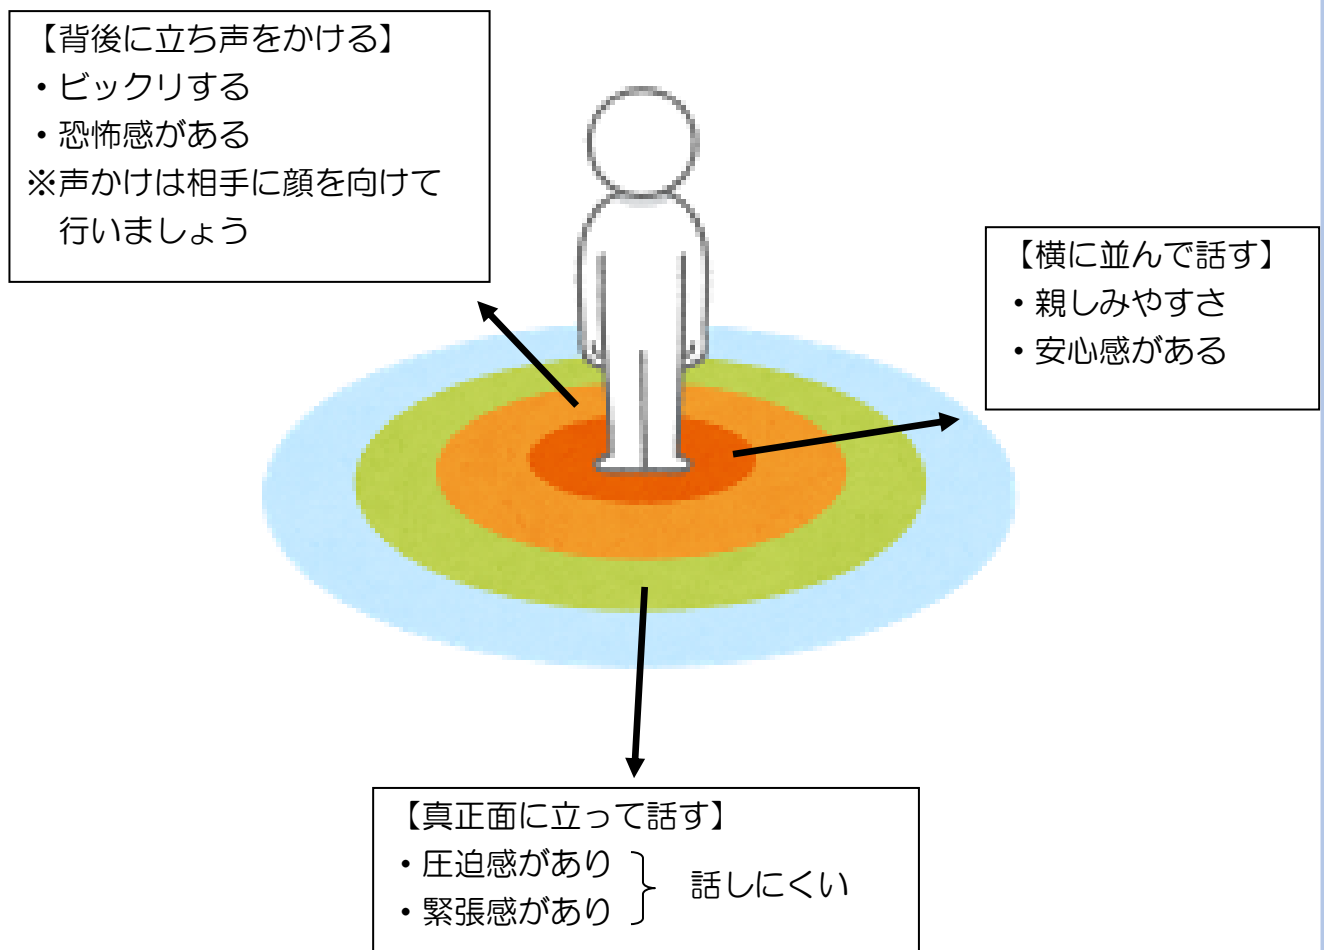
【背後に立ち声をかける】
・ビックリする
・恐怖感がある
※声かけは相手に顔を向けて行いましょう

【横に並んで話す】
・親しみやすさ
・安心感がある

【真正面に立って話す】
・圧迫感があり
・緊張感があり
話しにくい